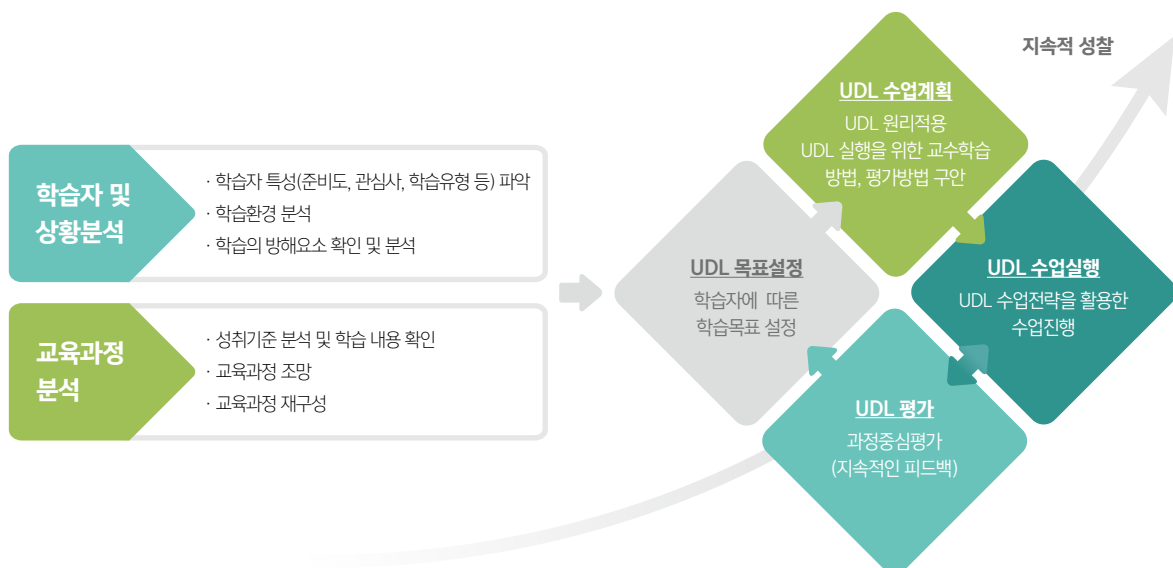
학습자 및 상황분석

· 학습자 특성(준비도, 관심사, 학습유형 등) 파악
· 학습환경 분석
· 학습의 방해요소 확인 및 분석

교육과정 분석

· 성취기준 분석 및 학습 내용 확인
· 교육과정 조망
· 교육과정 재구성

지속적 성찰

UDL 수업계획
UDL 원리적용
UDL 실행을 위한 교수학습 방법, 평가방법 구안

UDL 목표설정
학습자에 따른 학습목표 설정

UDL 수업실행
UDL 수업전략을 활용한 수업진행

UDL 평가
과정중심평가
(지속적인 피드백)